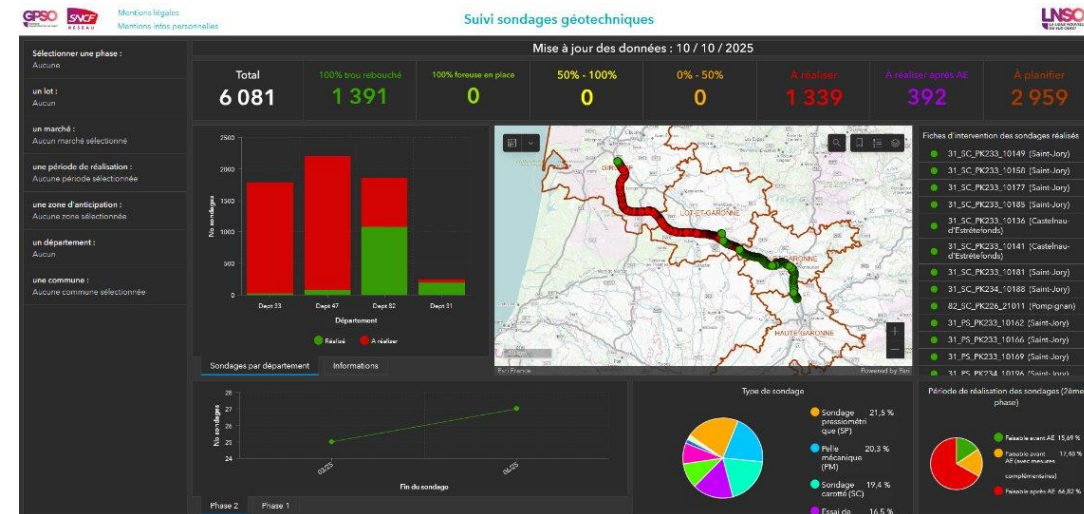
GPSO SNCF RÉSEAU Mentions légales Mentions infos personnelles

Suivi sondages géotechniques

LNSO

Sélectionner une phase :
Aucune

un lot :
Aucun

un marché :
Aucun marché sélectionné

une période de réalisation :
Aucune période sélectionnée

une zone d'anticipation :
Aucune zone sélectionnée

un département :
Aucun

une commune :
Aucune commune sélectionnée

Mise à jour des données : 10 / 10 / 2025

| Total | 100% trou rebouché | 100% foreuse en place | 50% - 100% | 0% - 50% | A réaliser | A réaliser après AE | A planifier |
|---|---|---|---|---|---|---|---|
| 6 081 | 1 391 | 0 | 0 | 0 | 1 339 | 392 | 2 959 |

2500
2000
1500
1000
500
0
Nb sondages
Dept 33 Dept 47 Dept 82 Dept 31
Département
Réalisé A réaliser

Sondages par département Informations

LOT-ET-GARONNE
GARONNE
HAUTE-GARONNE
Esri France Powered by Esri

Fiches d'intervention des sondages réalisés
31_SC_PK233_10149 (Saint-Jory)
31_SC_PK233_10158 (Saint-Jory)
31_SC_PK233_10177 (Saint-Jory)
31_SC_PK233_10185 (Saint-Jory)
31_SC_PK233_10136 (Castelnau-d'Estrétefonds)
31_SC_PK233_10141 (Castelnau-d'Estrétefonds)
31_SC_PK233_10181 (Saint-Jory)
31_SC_PK234_10188 (Saint-Jory)
82_SC_PK226_21011 (Pompignan)
31_PS_PK233_10162 (Saint-Jory)
31_PS_PK233_10166 (Saint-Jory)
31_PS_PK233_10169 (Saint-Jory)
31_PS_PK234_10196 (Saint-Jory)

28
27
26
25
24
Nb sondages
03/25 04/25
Fin du sondage

Phase 2 Phase 1

Type de sondage
Sondage pressiométrique (SP) 21,5 %
Pelle mécanique (PM) 20,3 %
Sondage carotté (SC) 19,4 %
Essai de 16,5 %

Période de réalisation des sondages (2ème phase)
Faisable avant AE 15,69 %
Faisable avant AE (avec mesures complémentaires) 17,45 %
Faisable après AE 66,82 %